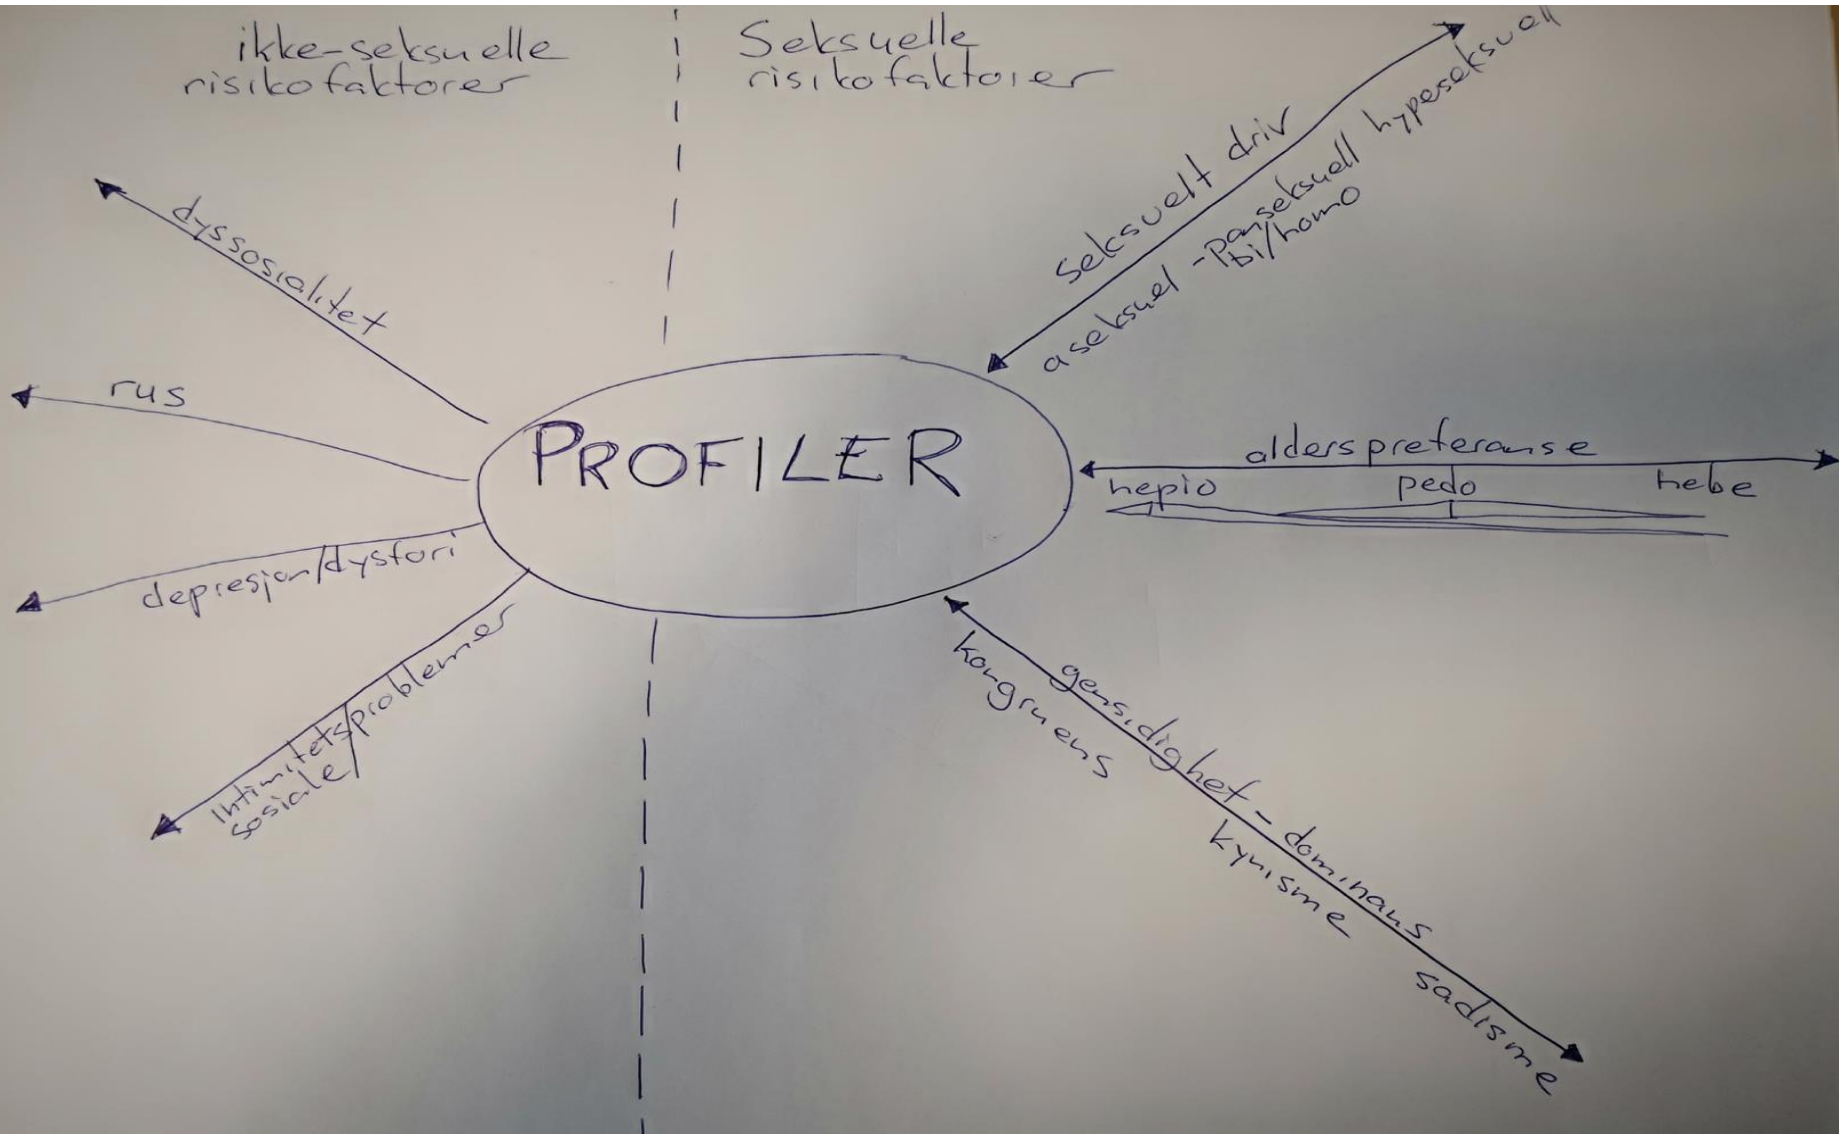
ikke-seksuelle risikofaktorer

Seksuelle risikofaktorer

dyssosialitet

rus

depresjon/dysfori

intimitetsproblemer sosiale/

PROFILER

seksuelt driv

aseksuel -panseksuell hyperseksuell
bi/homo

alderspreferanse

nepio

pedo

hebe

gensidighet - dominans

kongruens

kynisme

sadisme